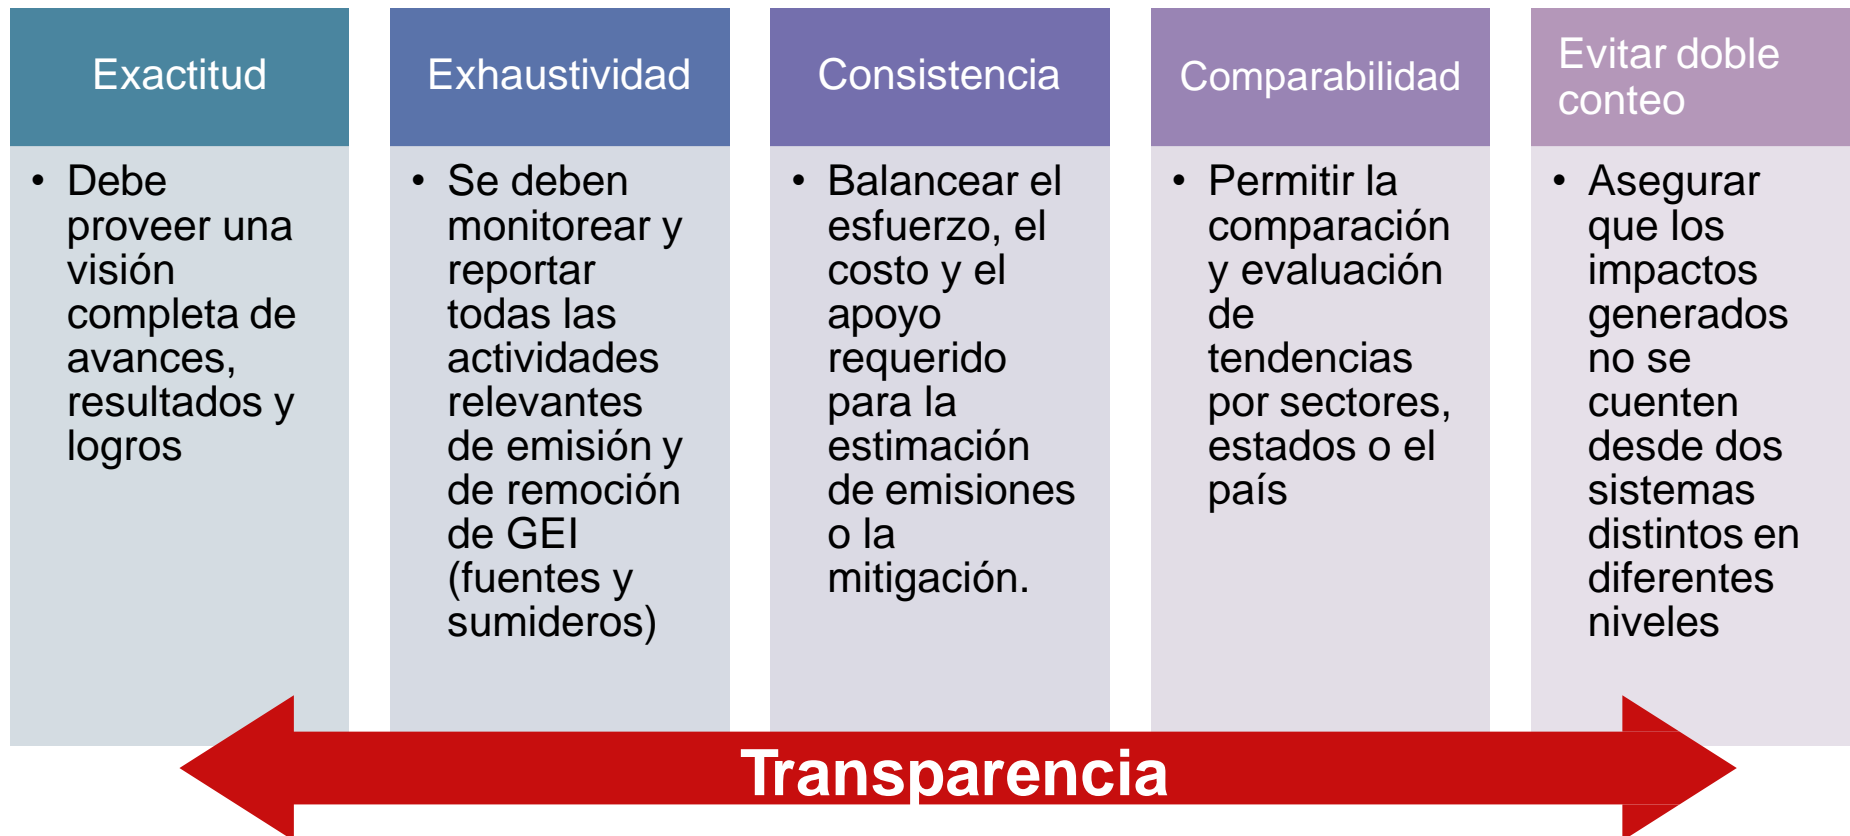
Exactitud

• Debe proveer una visión completa de avances, resultados y logros

Exhaustividad

• Se deben monitorear y reportar todas las actividades relevantes de emisión y de remoción de GEI (fuentes y sumideros)

Consistencia

• Balancear el esfuerzo, el costo y el apoyo requerido para la estimación de emisiones o la mitigación.

Comparabilidad

• Permitir la comparación y evaluación de tendencias por sectores, estados o el país

Evitar doble conteo

• Asegurar que los impactos generados no se cuenten desde dos sistemas distintos en diferentes niveles

Transparencia